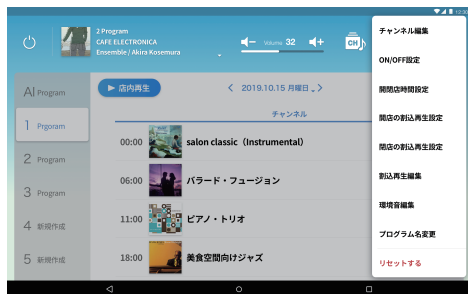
2 Program
CAFE ELECTRONICA
Ensemble / Akira Kosemura

Volume 32

CH

AI Program
1 Prgoram
2 Program
3 Program
4 新規作成
5 新規作成

店内再生

2019.10.15 月曜日

チャンネル

00:00 salon classic (Instrumental)
06:00 バラード・フュージョン
11:00 ピアノ・トリオ
18:00 美食空間向けジャズ

チャンネル編集
ON/OFF設定
開閉店時間設定
開店の割込再生設定
閉店の割込再生設定
割込再生編集
環境音編集
プログラム名変更
リセットする

12:00